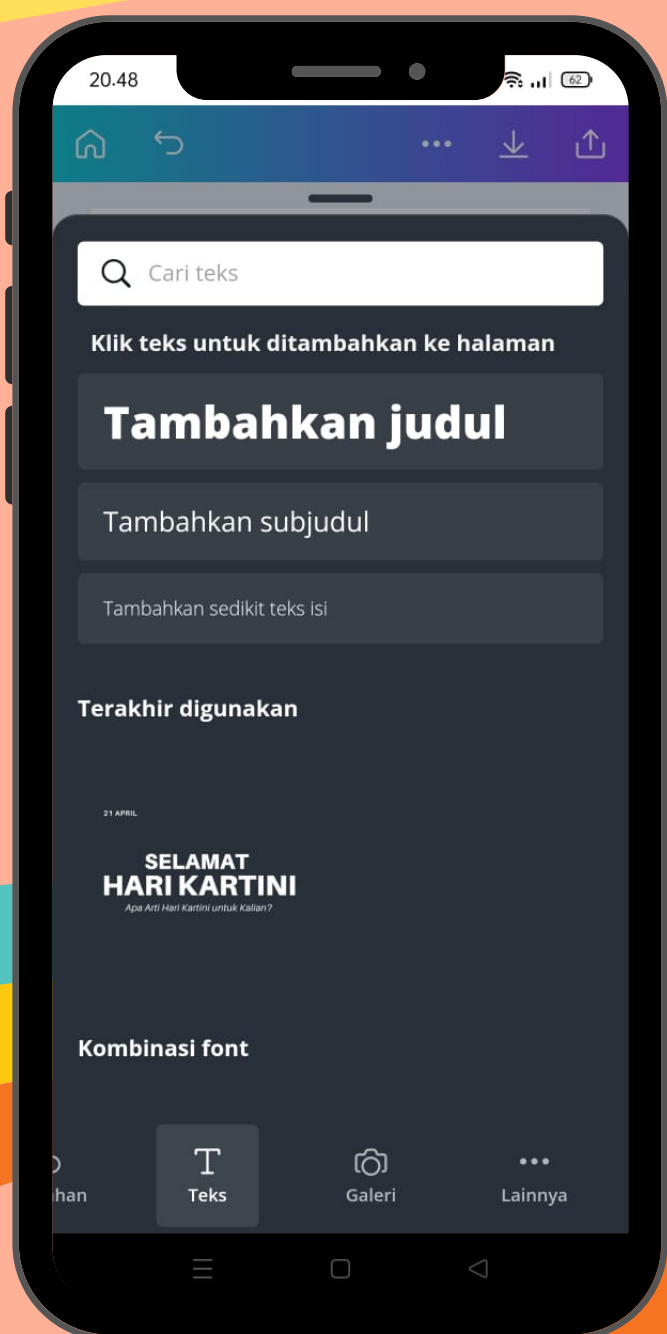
20.48

62

Cari teks

Klik teks untuk ditambahkan ke halaman

Tambahkan judul

Tambahkan subjudul

Tambahkan sedikit teks isi

Terakhir digunakan

21 APRIL

SELAMAT
HARI KARTINI

Apa Arti Hari Kartini untuk Kalian?

Kombinasi font

han

Teks

Galeri

Lainnya